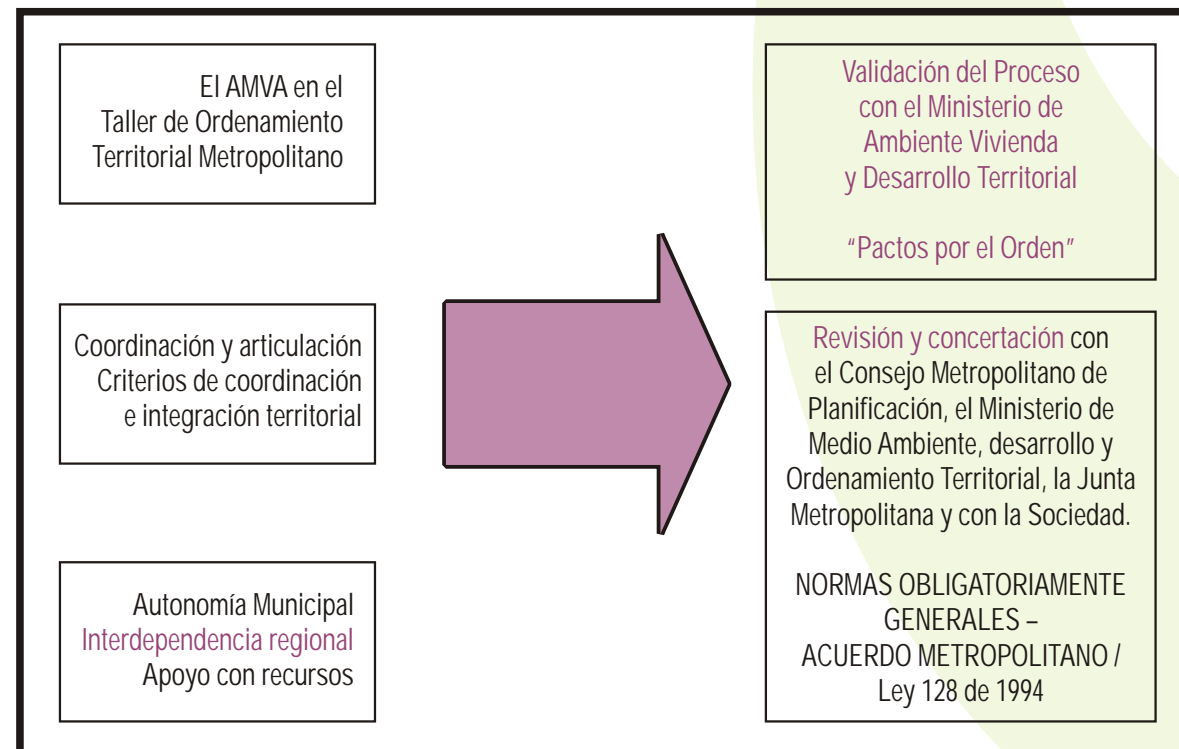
El AMVA en el
Taller de Ordenamiento
Territorial Metropolitano

Coordinación y articulación
Criterios de coordinación
e integración territorial

Autonomía Municipal
Interdependencia regional
Apoyo con recursos

Validación del Proceso
con el Ministerio de
Ambiente Vivienda
y Desarrollo Territorial

"Pactos por el Orden"

Revisión y concertación con el Consejo Metropolitano de Planificación, el Ministerio de Medio Ambiente, desarrollo y Ordenamiento Territorial, la Junta Metropolitana y con la Sociedad.

NORMAS OBLIGATORIAMENTE GENERALES –
ACUERDO METROPOLITANO /
Ley 128 de 1994